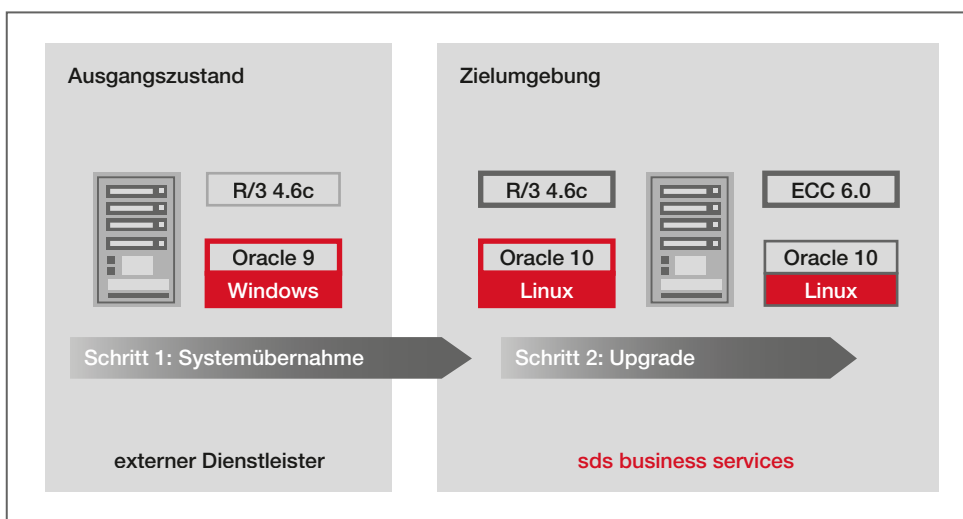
Ausgangszustand

R/3 4.6c

Oracle 9

Windows

Schritt 1: Systemübernahme

externer Dienstleister

Zielumgebung

R/3 4.6c

Oracle 10

Linux

ECC 6.0

Oracle 10

Linux

Schritt 2: Upgrade

sds business services